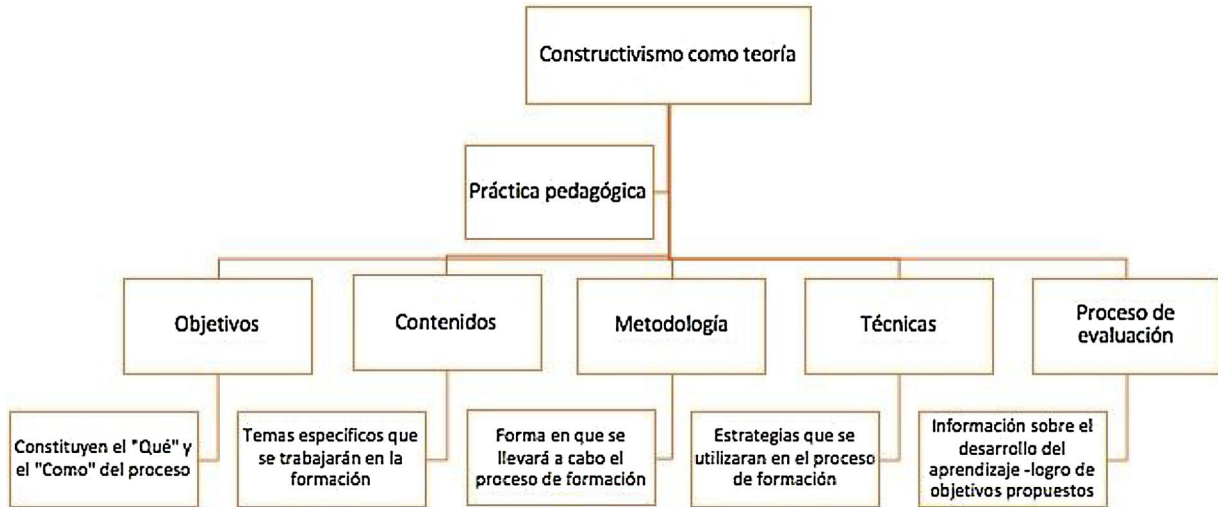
Constructivismo como teoría

Práctica pedagógica

Objetivos

Contenidos

Metodología

Técnicas

Proceso de evaluación

Constituyen el "Qué" y el "Como" del proceso

Temas especificos que se trabajarán en la formación

Forma en que se llevará a cabo el proceso de formación

Estrategias que se utilizaran en el proceso de formación

Información sobre el desarrollo del aprendizaje -logro de objetivos propuestos